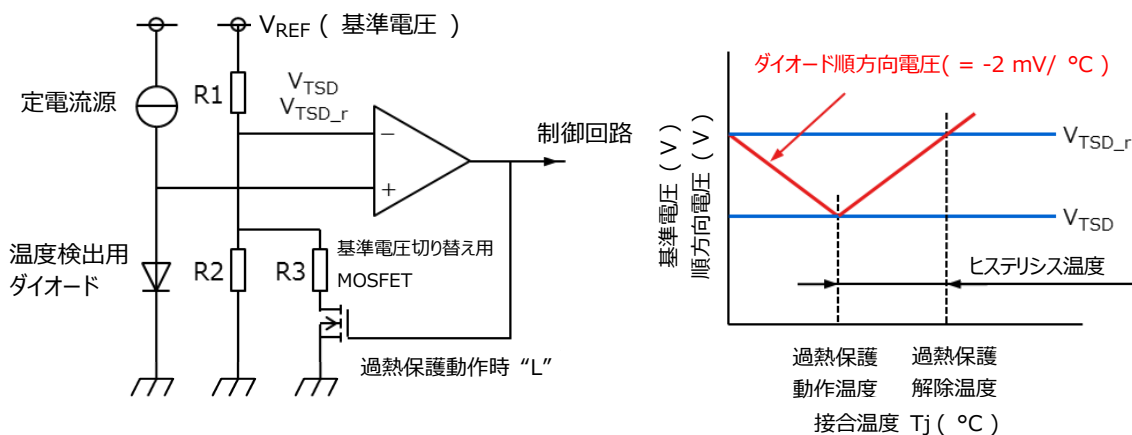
$V_{REF}$（ 基準電圧 ）

定電流源

R1

$V_{TSD}$
$V_{TSD\_r}$

−

+

制御回路

温度検出用ダイオード

R2

R3

基準電圧切り替え用 MOSFET

過熱保護動作時“L”

ダイオード順方向電圧（ = -2 mV/ °C ）

基準電圧（ V ）
順方向電圧（ V ）

$V_{TSD\_r}$

$V_{TSD}$

ヒステリシス温度

過熱保護
動作温度

過熱保護
解除温度

接合温度 Tj（ °C ）